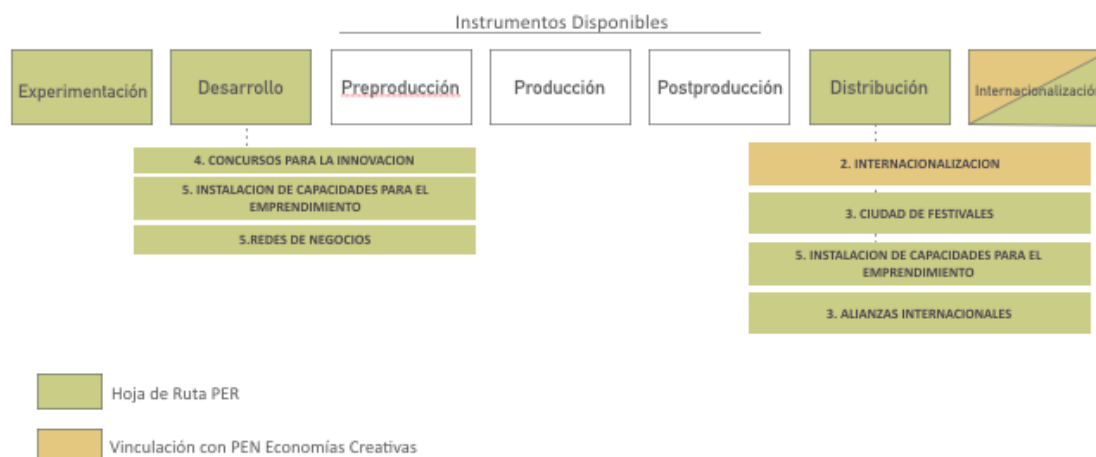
Instrumentos Disponibles

Experimentación

Desarrollo

Preproducción

Producción

Postproducción

Distribución

Internacionalizació

4. CONCURSOS PARA LA INNOVACION

5. INSTALACION DE CAPACIDADES PARA EL EMPRENDIMIENTO

5.REDES DE NEGOCIOS

2. INTERNACIONALIZACION

3. CIUDAD DE FESTIVALES

5. INSTALACION DE CAPACIDADES PARA EL EMPRENDIMIENTO

3. ALIANZAS INTERNACIONALES

Hoja de Ruta PER

Vinculación con PEN Economías Creativas